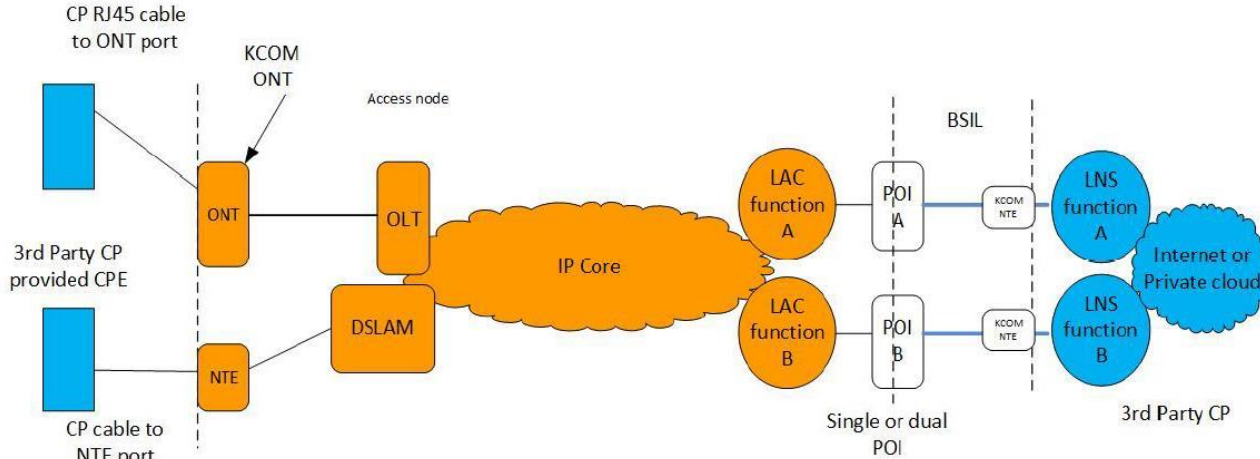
CP RJ45 cable to ONT port

KCOM ONT

Access node

BSIL

3rd Party CP provided CPE

ONT

OLT

IP Core

LAC function A

POI A

KCOM NTE

LNS function A

Internet or Private cloud

DSLAM

LAC function B

POI B

KCOM NTE

LNS function B

NTE

CP cable to NTE port

Single or dual POI

3rd Party CP